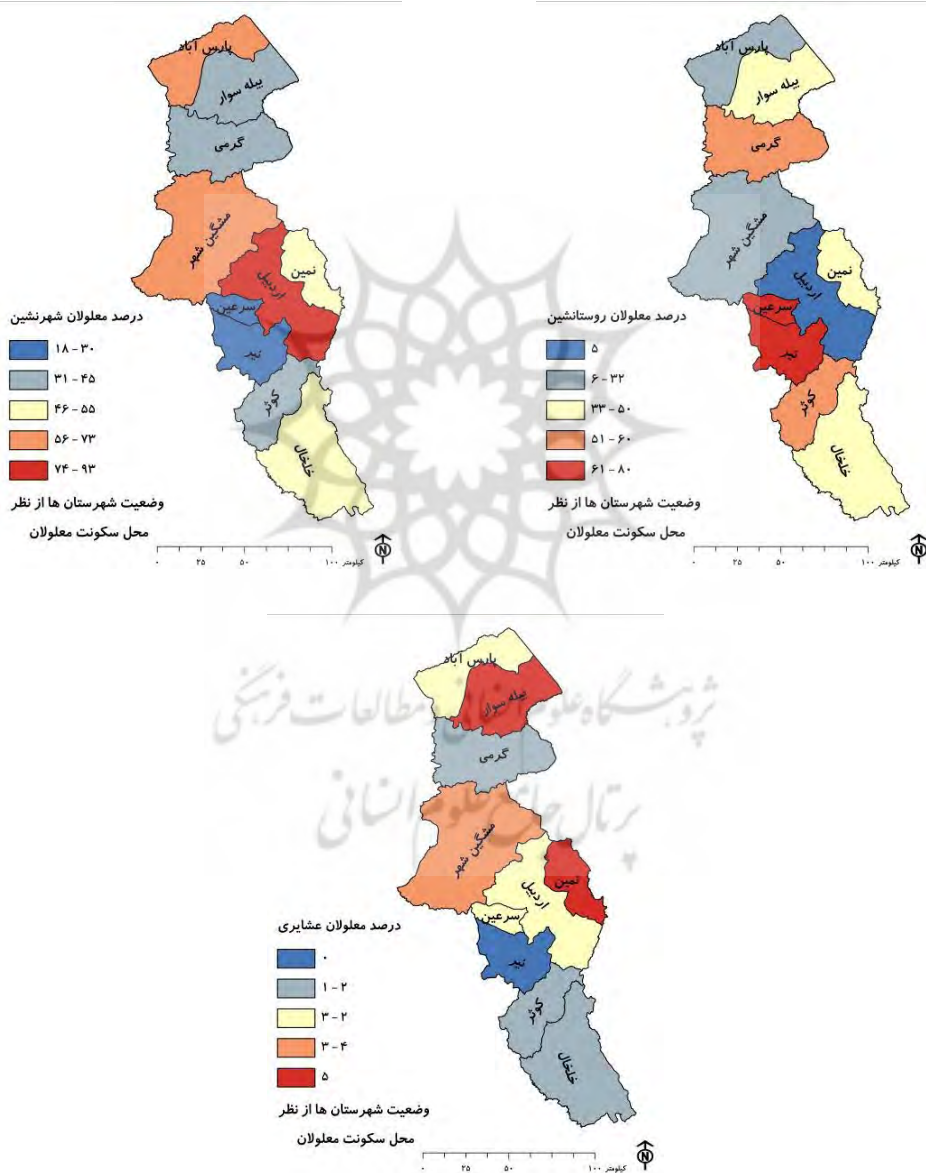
پارس آباد
بیله سوار
گرمی
مشگین شهر
نمین
اردبیل
سرعین
نیر
کوثر
خلخال

درصد معلولان شهرنشین
۱۸ - ۳۰
۳۱ - ۴۵
۴۶ - ۵۵
۵۶ - ۷۳
۷۴ - ۹۳
وضعیت شهرستان ها از نظر
محل سکونت معلولان
۰ ۲۵ ۵۰ ۱۰۰ کیلومتر
N

پارس آباد
بیله سوار
گرمی
مشگین شهر
نمین
اردبیل
سرعین
نیر
کوثر
خلخال

درصد معلولان روستانشین
۵
۶ - ۳۲
۳۳ - ۵۰
۵۱ - ۶۰
۶۱ - ۸۰
وضعیت شهرستان ها از نظر
محل سکونت معلولان
۰ ۲۵ ۵۰ ۱۰۰ کیلومتر
N

پژوهشگاه علوم انسانی و مطالعات فرهنگی
پرتال جامع علوم انسانی

پارس آباد
بیله سوار
گرمی
مشگین شهر
نمین
اردبیل
سرعین
نیر
کوثر
خلخال

درصد معلولان عشایری
۰
۱ - ۲
۲ - ۳
۳ - ۴
۵
وضعیت شهرستان ها از نظر
محل سکونت معلولان
۰ ۲۵ ۵۰ ۱۰۰ کیلومتر
N